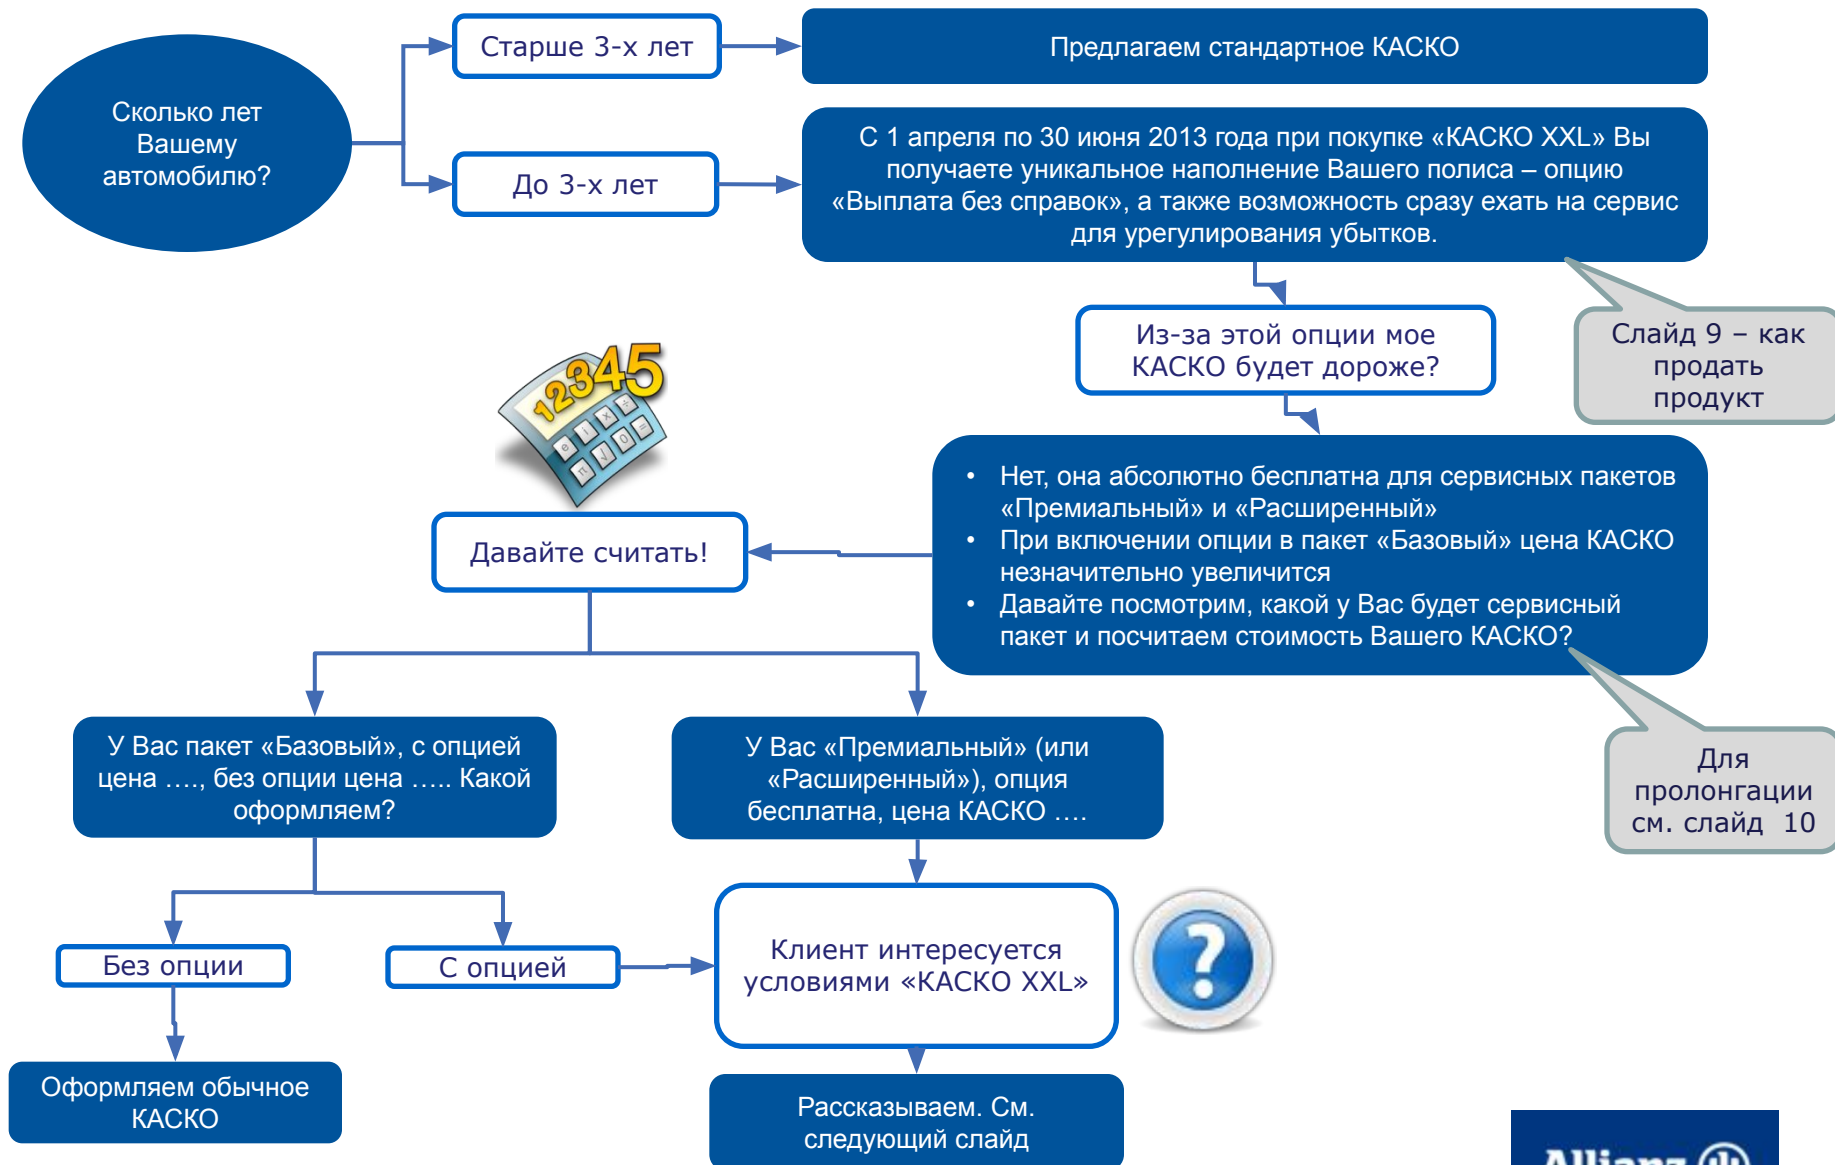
Сколько лет Вашему автомобилю?

Старше 3-х лет

Предлагаем стандартное КАСКО

До 3-х лет

С 1 апреля по 30 июня 2013 года при покупке «КАСКО XXL» Вы получаете уникальное наполнение Вашего полиса – опцию «Выплата без справок», а также возможность сразу ехать на сервис для урегулирования убытков.

Из-за этой опции мое КАСКО будет дороже?

Слайд 9 – как продать продукт

12345

- Нет, она абсолютно бесплатна для сервисных пакетов «Премиальный» и «Расширенный»
- При включении опции в пакет «Базовый» цена КАСКО незначительно увеличится
- Давайте посмотрим, какой у Вас будет сервисный пакет и посчитаем стоимость Вашего КАСКО?

Давайте считать!

Для пролонгации см. слайд 10

У Вас пакет «Базовый», с опцией цена …., без опции цена ….. Какой оформляем?

У Вас «Премиальный» (или «Расширенный»), опция бесплатна, цена КАСКО ….

Без опции

С опцией

Клиент интересуется условиями «КАСКО XXL»

?

Оформляем обычное КАСКО

Рассказываем. См. следующий слайд

Allianz